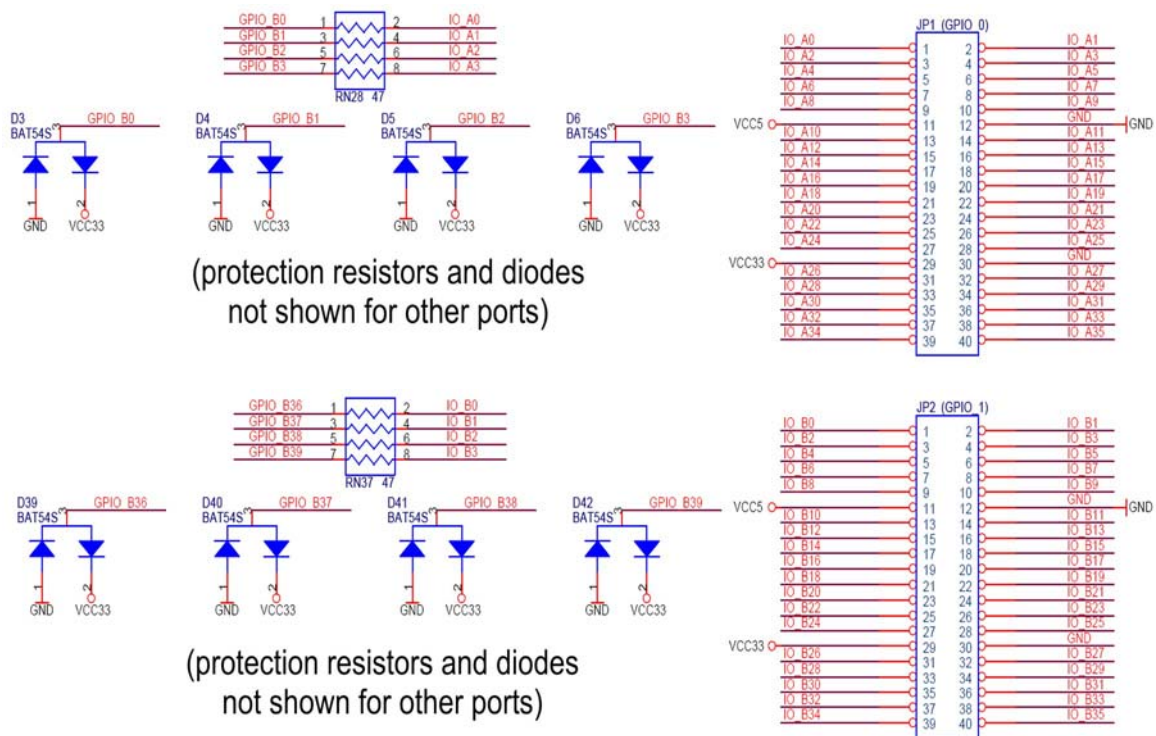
GPIO_B0 1 2 IO_A0
GPIO_B1 3 4 IO_A1
GPIO_B2 5 6 IO_A2
GPIO_B3 7 8 IO_A3
RN28 47

D3 BAT54S 3 GPIO_B0 1 GND 2 VCC33
D4 BAT54S 3 GPIO_B1 1 GND 2 VCC33
D5 BAT54S 3 GPIO_B2 1 GND 2 VCC33
D6 BAT54S 3 GPIO_B3 1 GND 2 VCC33

(protection resistors and diodes not shown for other ports)

JP1 (GPIO_0)

| | | | | |
|---|---|---|---|---|
| IO_A0 | 1 | 2 | IO_A1 | |
| IO_A2 | 3 | 4 | IO_A3 | |
| IO_A4 | 5 | 6 | IO_A5 | |
| IO_A6 | 7 | 8 | IO_A7 | |
| IO_A8 | 9 | 10 | IO_A9 | |
| VCC5 | 11 | 12 | GND | GND |
| IO_A10 | 13 | 14 | IO_A11 | |
| IO_A12 | 15 | 16 | IO_A13 | |
| IO_A14 | 17 | 18 | IO_A15 | |
| IO_A16 | 19 | 20 | IO_A17 | |
| IO_A18 | 21 | 22 | IO_A19 | |
| IO_A20 | 23 | 24 | IO_A21 | |
| IO_A22 | 25 | 26 | IO_A23 | |
| IO_A24 | 27 | 28 | IO_A25 | |
| VCC33 | 29 | 30 | GND | |
| IO_A26 | 31 | 32 | IO_A27 | |
| IO_A28 | 33 | 34 | IO_A29 | |
| IO_A30 | 35 | 36 | IO_A31 | |
| IO_A32 | 37 | 38 | IO_A33 | |
| IO_A34 | 39 | 40 | IO_A35 | |

GPIO_B36 1 2 IO_B0
GPIO_B37 3 4 IO_B1
GPIO_B38 5 6 IO_B2
GPIO_B39 7 8 IO_B3
RN37 47

D39 BAT54S 3 GPIO_B36 1 GND 2 VCC33
D40 BAT54S 3 GPIO_B37 1 GND 2 VCC33
D41 BAT54S 3 GPIO_B38 1 GND 2 VCC33
D42 BAT54S 3 GPIO_B39 1 GND 2 VCC33

(protection resistors and diodes not shown for other ports)

JP2 (GPIO_1)

| | | | | |
|---|---|---|---|---|
| IO_B0 | 1 | 2 | IO_B1 | |
| IO_B2 | 3 | 4 | IO_B3 | |
| IO_B4 | 5 | 6 | IO_B5 | |
| IO_B6 | 7 | 8 | IO_B7 | |
| IO_B8 | 9 | 10 | IO_B9 | |
| VCC5 | 11 | 12 | GND | GND |
| IO_B10 | 13 | 14 | IO_B11 | |
| IO_B12 | 15 | 16 | IO_B13 | |
| IO_B14 | 17 | 18 | IO_B15 | |
| IO_B16 | 19 | 20 | IO_B17 | |
| IO_B18 | 21 | 22 | IO_B19 | |
| IO_B20 | 23 | 24 | IO_B21 | |
| IO_B22 | 25 | 26 | IO_B23 | |
| IO_B24 | 27 | 28 | IO_B25 | |
| VCC33 | 29 | 30 | GND | |
| IO_B26 | 31 | 32 | IO_B27 | |
| IO_B28 | 33 | 34 | IO_B29 | |
| IO_B30 | 35 | 36 | IO_B31 | |
| IO_B32 | 37 | 38 | IO_B33 | |
| IO_B34 | 39 | 40 | IO_B35 | |